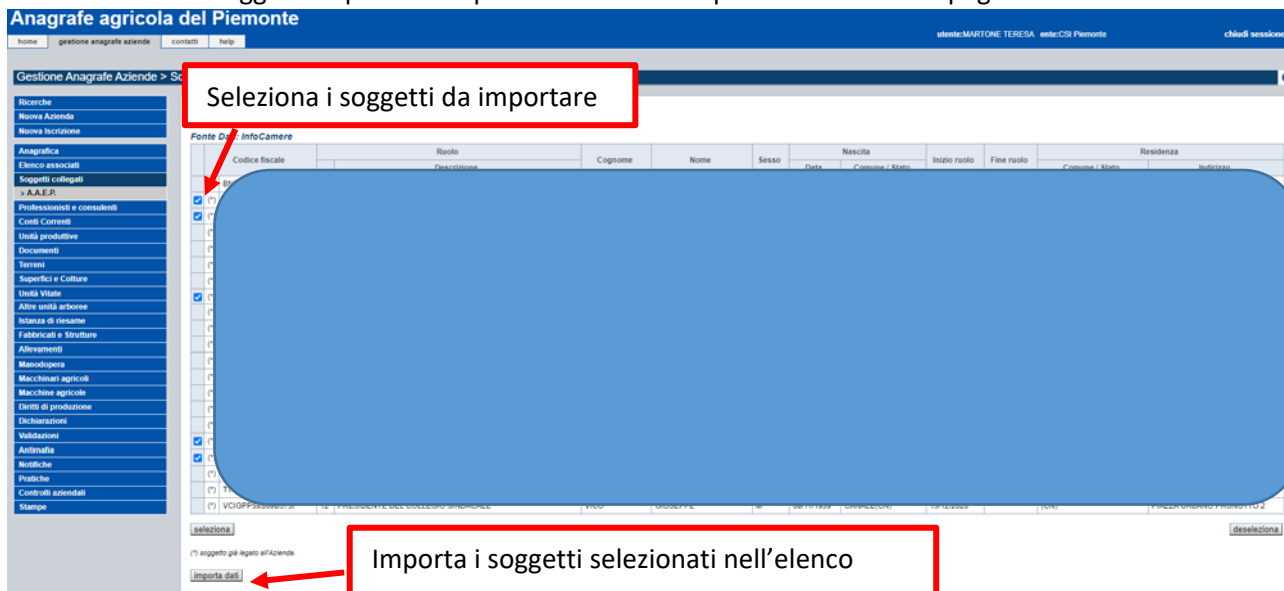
Anagrafe agricola del Piemonte

home | gestione anagrafe aziende | contatti | help

utente:MARTONE TERESA ente:CSI Piemonte

chiudi sessione

Gestione Anagrafe Aziende > So

Seleziona i soggetti da importare

Ricerche
Nuova Azienda
Nuova Iscrizione
Anagrafica
Elenco associati
Soggetti collegati
» A.A.E.P.
Professionisti e consulenti
Conti Correnti
Unità produttive
Documenti
Terreni
Superfici e Colture
Unità Vitate
Altre unità arboree
Istanza di riesame
Fabbricati e Strutture
Allevamenti
Manodopera
Macchinari agricoli
Macchine agricole
Diritti di produzione
Dichiarazioni
Validazioni
Antimafia
Notifiche
Pratiche
Controlli aziendali
Stampe

Fonte Dati: InfoCamere

| Codice fiscale | Ruolo | | Cognome | Nome | Sesso | Nascita | | Inizio ruolo | Fine ruolo | Residenza | |
|---|---|---|---|---|---|---|---|---|---|---|---|
| | | Descrizione | | | | Data | Comune / Stato | | | Comune / Stato | Indirizzo |
| (*) VCIGPP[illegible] | 12 | PRESIDENTE DEL COLLEGIO SINDACALE | VICO | GIUSEPPE | M | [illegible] | CANALE(CN) | 13/12/2020 | | (CN) | PIAZZA URBANO PRUNOTTO 2 |

seleziona

deseleziona

(*) soggetto già legato all'Azienda.

importa dati

Importa i soggetti selezionati nell'elenco